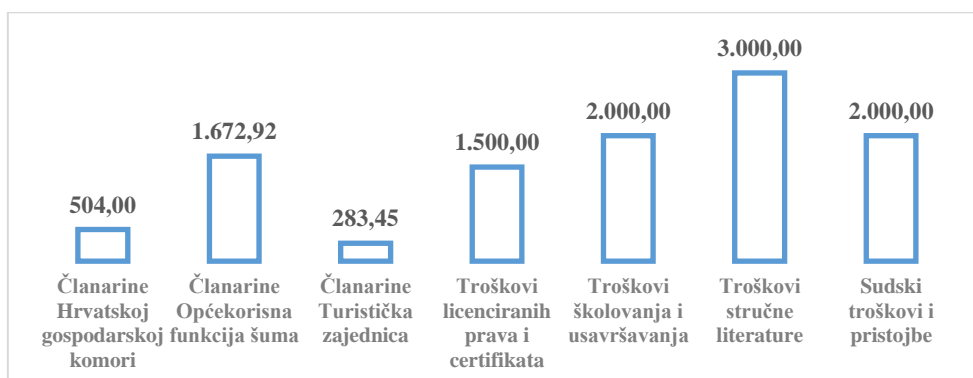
504,00
Članarine Hrvatskoj gospodarskoj komori

1.672,92
Članarine Općekorisna funkcija šuma

283,45
Članarine Turistička zajednica

1.500,00
Troškovi licenciranih prava i certifikata

2.000,00
Troškovi školovanja i usavršavanja

3.000,00
Troškovi stručne literature

2.000,00
Sudski troškovi i pristojbe